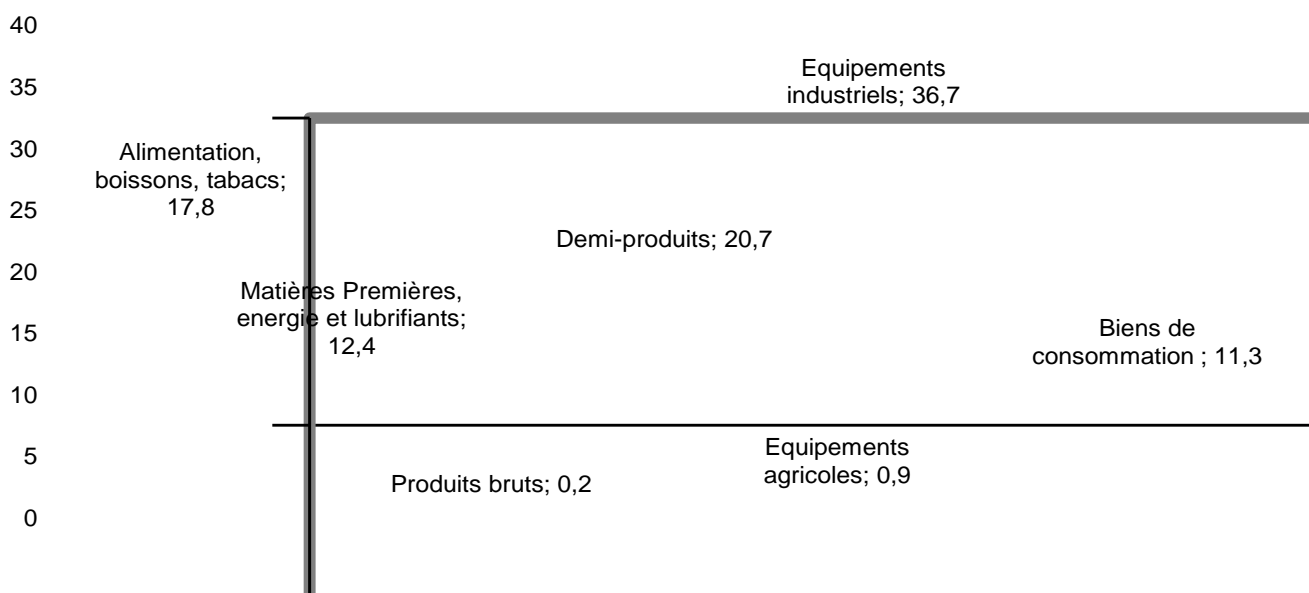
40

35

30

25

20

15

10

5

0

Equipements industriels; 36,7

Alimentation, boissons, tabacs; 17,8

Demi-produits; 20,7

Matières Premières, energie et lubrifiants; 12,4

Biens de consommation ; 11,3

Equipements agricoles; 0,9

Produits bruts; 0,2